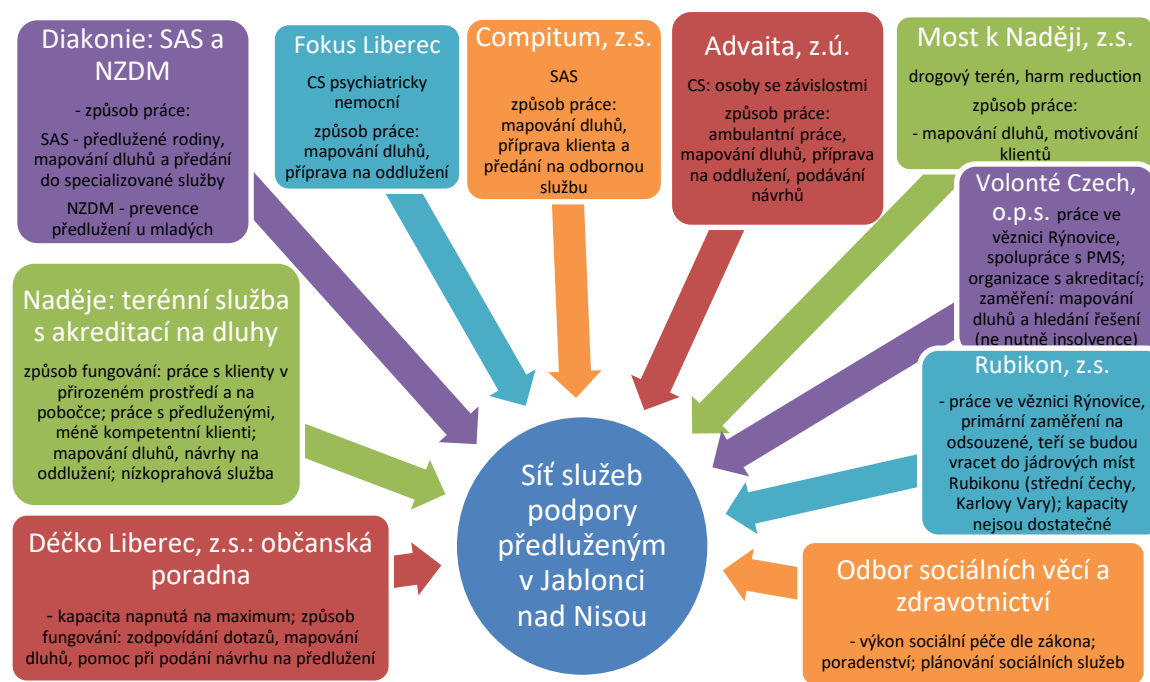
Diakonie: SAS a NZDM

- způsob práce:

SAS - předlužené rodiny, mapování dluhů a předání do specializované služby

NZDM - prevence předlužení u mladých

Fokus Liberec

CS psychiatricky nemocní

způsob práce: mapování dluhů, příprava na oddlužení

Compitum, z.s.

SAS

způsob práce: mapování dluhů, příprava klienta a předání na odbornou službu

Advaita, z.ú.

CS: osoby se závislostmi

způsob práce: ambulantní práce, mapování dluhů, příprava na oddlužení, podávání návrhů

Most k Naději, z.s.

drogový terén, harm reduction

způsob práce:

- mapování dluhů, motivování klientů

Volonté Czech, o.p.s. práce ve věznici Rýnovice, spolupráce s PMS; organizace s akreditací; zaměření: mapování dluhů a hledání řešení (ne nutně insolvence)

Naděje: terénní služba s akreditací na dluhy

způsob fungování: práce s klienty v přirozeném prostředí a na pobočce; práce s předluženými, méně kompetentní klienti; mapování dluhů, návrhy na oddlužení; nízkoprahová služba

Rubikon, z.s.

- práce ve věznici Rýnovice, primární zaměření na odsouzené, teří se budou vracet do jádrových míst Rubikonu (střední čechy, Karlovy Vary); kapacity nejsou dostatečné

Síť služeb podpory předluženým v Jablonci nad Nisou

Déčko Liberec, z.s.: občanská poradna

- kapacita napnutá na maximum; způsob fungování: zodpovídání dotazů, mapování dluhů, pomoc při podání návrhu na předlužení

Odbor sociálních věcí a zdravotnictví

- výkon sociální péče dle zákona; poradenství; plánování sociálních služeb